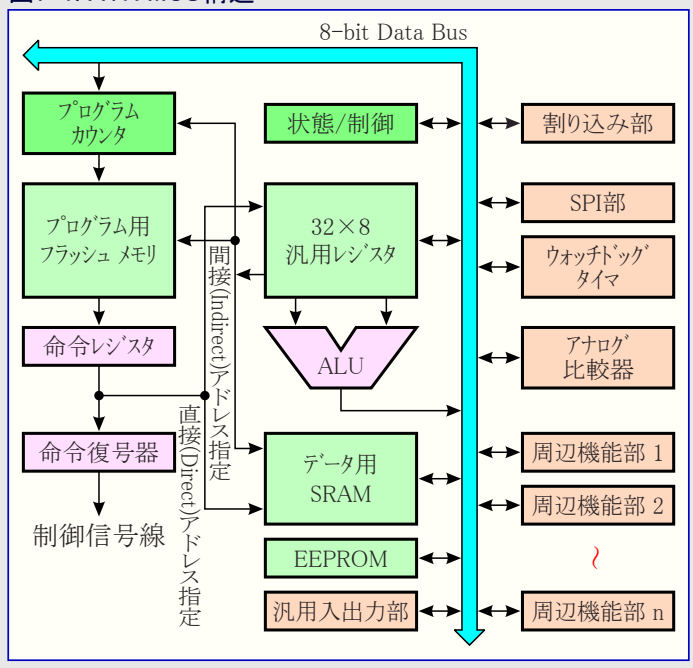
8-bit Data Bus

プログラム カウンタ

状態/制御

割り込み部

SPI部

プログラム用 フラッシュ メモリ

32×8 汎用レジスタ

ウォッチドッグ タイマ

命令レジスタ

間接(Indirect)アドレス指定

ALU

アナログ 比較器

直接(Direct)アドレス指定

命令復号器

データ用 SRAM

周辺機能部 1

周辺機能部 2

制御信号線

EEPROM

汎用入出力部

周辺機能部 n